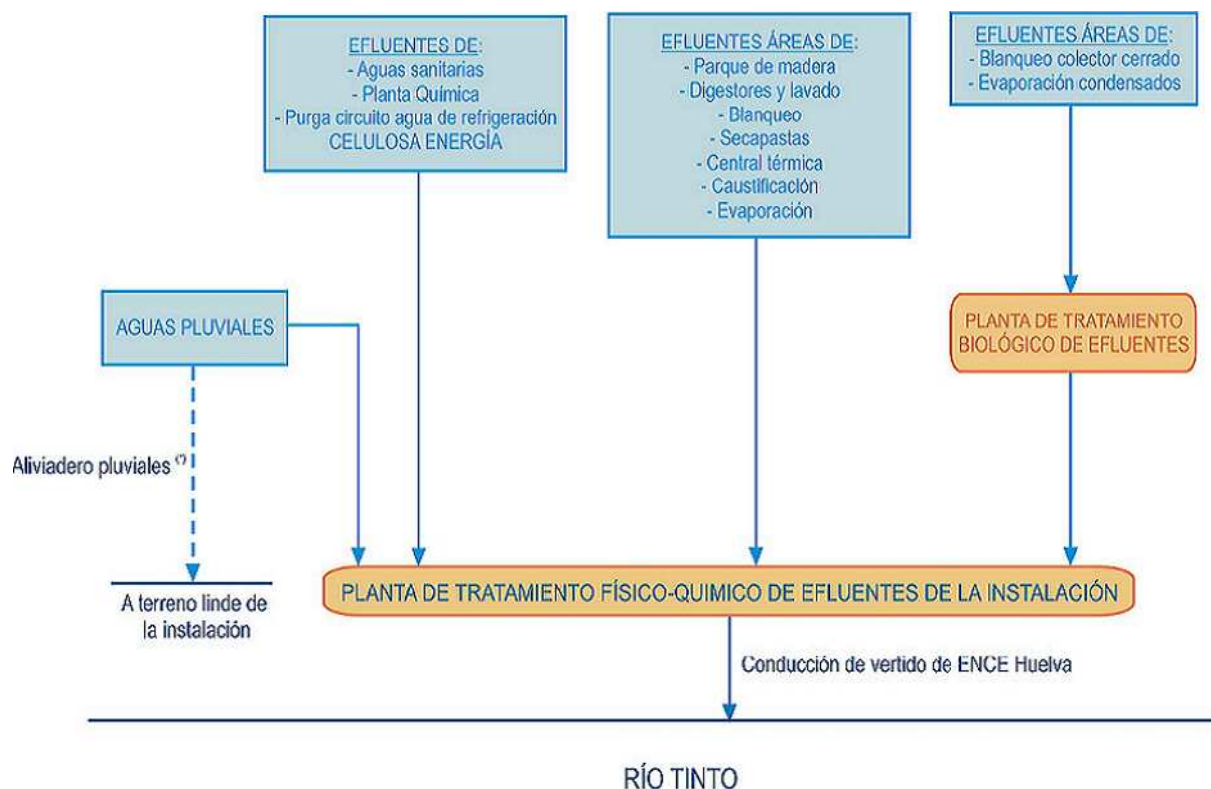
EFLUENTES DE:
- Aguas sanitarias
- Planta Química
- Purga circuito agua de refrigeración
CELULOSA ENERGÍA

EFLUENTES ÁREAS DE:
- Parque de madera
- Digestores y lavado
- Blanqueo
- Secapastas
- Central térmica
- Caustificación
- Evaporación

EFLUENTES ÁREAS DE:
- Blanqueo colector cerrado
- Evaporación condensados

AGUAS PLUVIALES

PLANTA DE TRATAMIENTO BIOLÓGICO DE EFLUENTES

Aliviadero pluviales (*)

A terreno linde de la instalación

PLANTA DE TRATAMIENTO FÍSICO-QUIMICO DE EFLUENTES DE LA INSTALACIÓN

Conducción de vertido de ENCE Huelva

RÍO TINTO